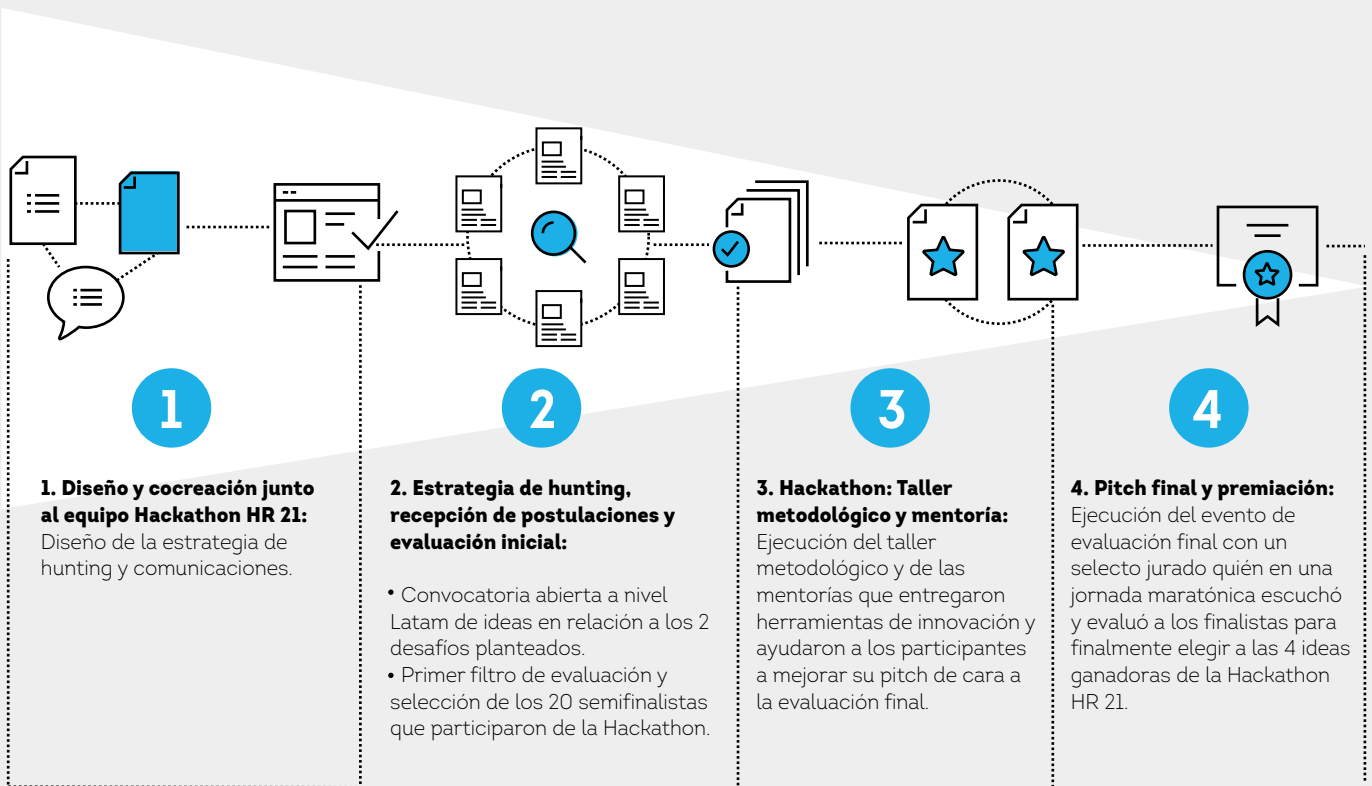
1

1. Diseño y cocreación junto al equipo Hackathon HR 21:
Diseño de la estrategia de hunting y comunicaciones.

2

2. Estrategia de hunting, recepción de postulaciones y evaluación inicial:

• Convocatoria abierta a nivel Latam de ideas en relación a los 2 desafíos planteados.
• Primer filtro de evaluación y selección de los 20 semifinalistas que participaron de la Hackathon.

3

3. Hackathon: Taller metodológico y mentoría:
Ejecución del taller metodológico y de las mentorías que entregaron herramientas de innovación y ayudaron a los participantes a mejorar su pitch de cara a la evaluación final.

4

4. Pitch final y premiación:
Ejecución del evento de evaluación final con un selecto jurado quién en una jornada maratónica escuchó y evaluó a los finalistas para finalmente elegir a las 4 ideas ganadoras de la Hackathon HR 21.